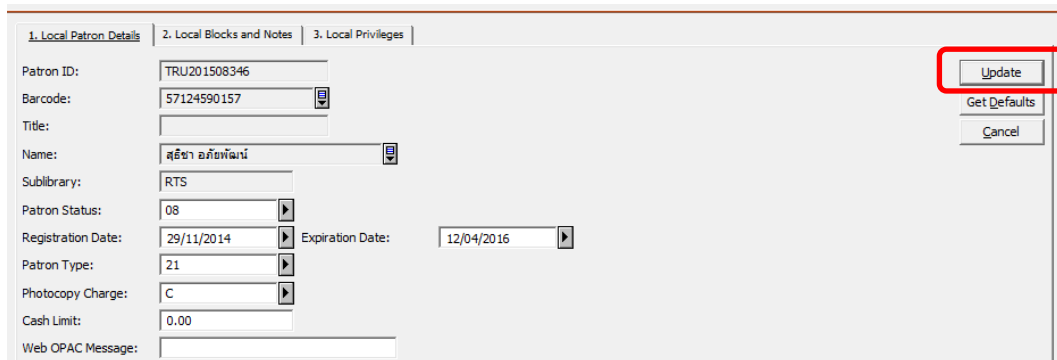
1. Local Patron Details | 2. Local Blocks and Notes | 3. Local Privileges

Patron ID: TRU201508346
Barcode: 57124590157
Title:
Name: สุธิชา อภัยพัฒน์
Sublibrary: RTS
Patron Status: 08
Registration Date: 29/11/2014
Expiration Date: 12/04/2016
Patron Type: 21
Photocopy Charge: C
Cash Limit: 0.00
Web OPAC Message:

Update
Get Defaults
Cancel